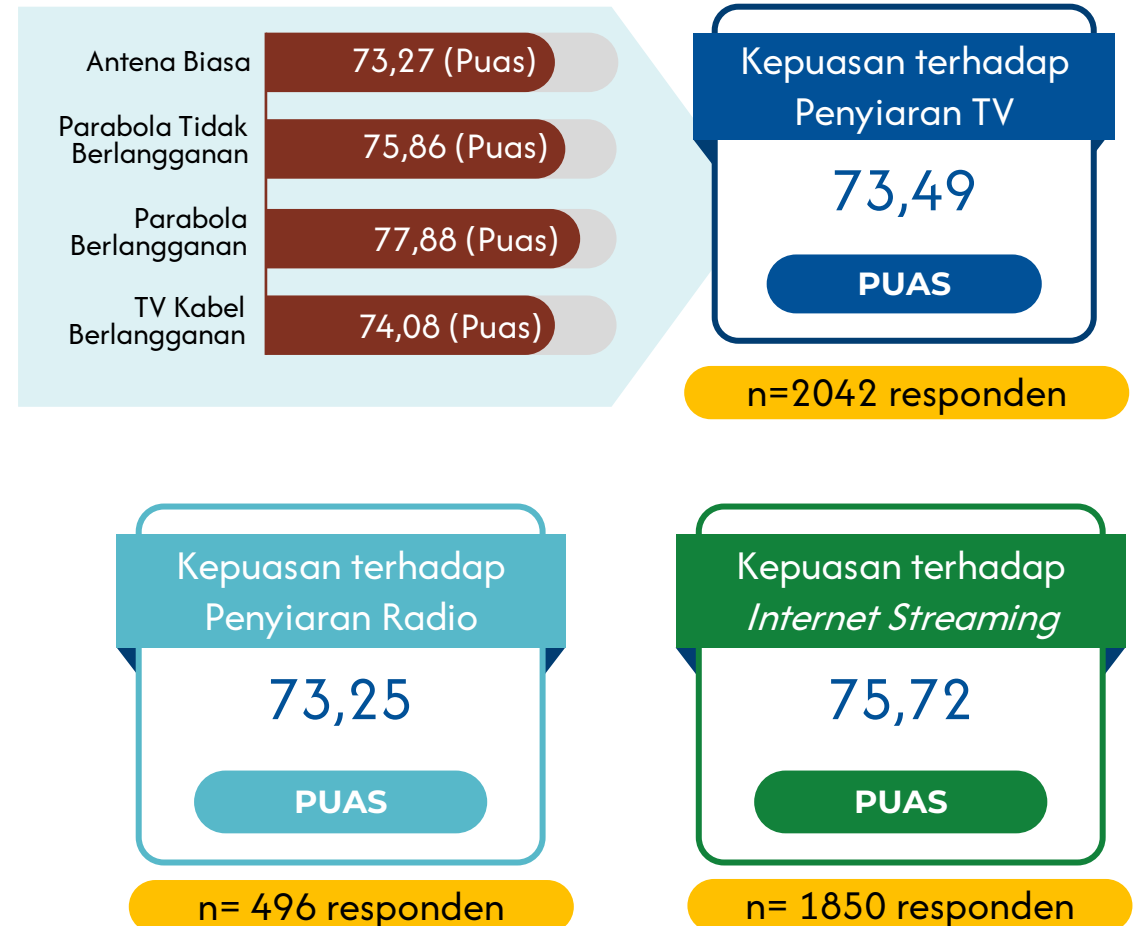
Antena Biasa 73,27 (Puas)

Parabola Tidak Berlangganan 75,86 (Puas)

Parabola Berlangganan 77,88 (Puas)

TV Kabel Berlangganan 74,08 (Puas)

Kepuasan terhadap Penyiaran TV

73,49

PUAS

n=2042 responden

Kepuasan terhadap Penyiaran Radio

73,25

PUAS

n= 496 responden

Kepuasan terhadap *Internet Streaming*

75,72

PUAS

n= 1850 responden